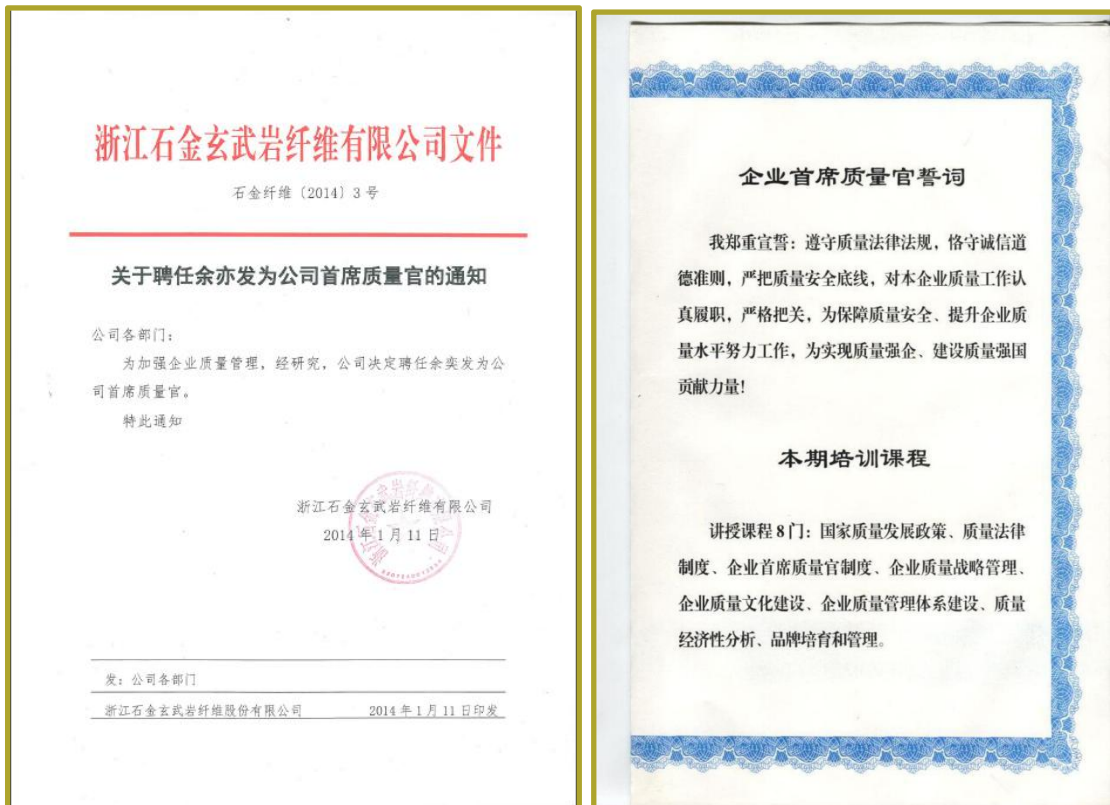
浙江石金玄武岩纤维有限公司文件

石金纤维〔2014〕3 号

关于聘任余亦发为公司首席质量官的通知

公司各部门：

为加强企业质量管理，经研究，公司决定聘任余奕发为公司首席质量官。

特此通知

浙江石金玄武岩纤维有限公司
2014 年 1 月 11 日

发：公司各部门

浙江石金玄武岩纤维股份有限公司 2014 年 1 月 11 日印发

企业首席质量官誓词

我郑重宣誓：遵守质量法律法规，恪守诚信道德准则，严把质量安全底线，对本企业质量工作认真履职，严格把关，为保障质量安全、提升企业质量水平努力工作，为实现质量强企、建设质量强国贡献力量！

本期培训课程

讲授课程 8 门：国家质量发展政策、质量法律制度、企业首席质量官制度、企业质量战略管理、企业质量文化建设、企业质量管理体系建设、质量经济性分析、品牌培育和管理。